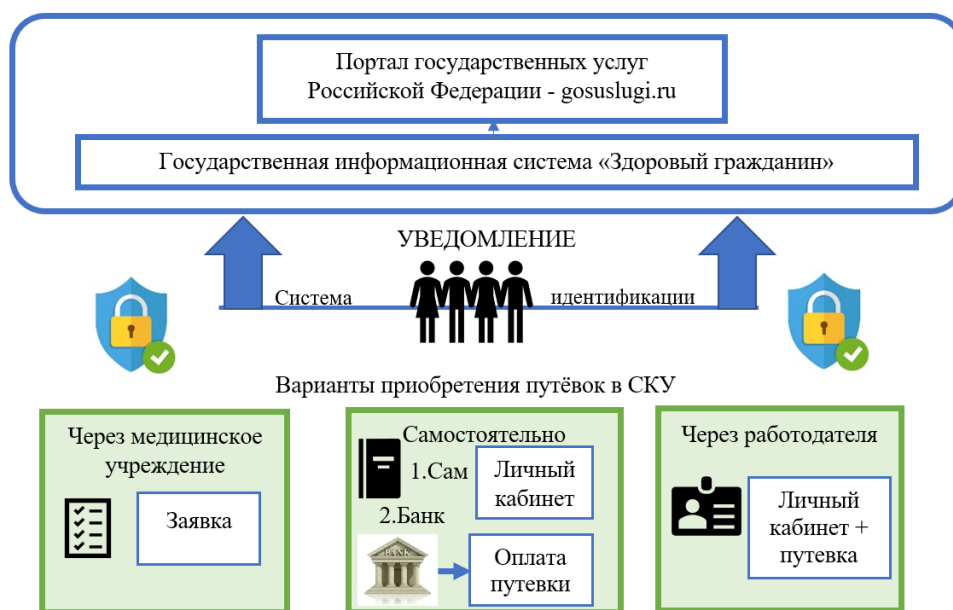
Портал государственных услуг Российской Федерации - gosuslugi.ru

Государственная информационная система «Здоровый гражданин»

УВЕДОМЛЕНИЕ

Система

идентификации

Варианты приобретения путёвок в СКУ

Через медицинское учреждение

Заявка

Самостоятельно

1.Сам

Личный кабинет

2.Банк

BANK

Оплата путевки

Через работодателя

Личный кабинет + путевка